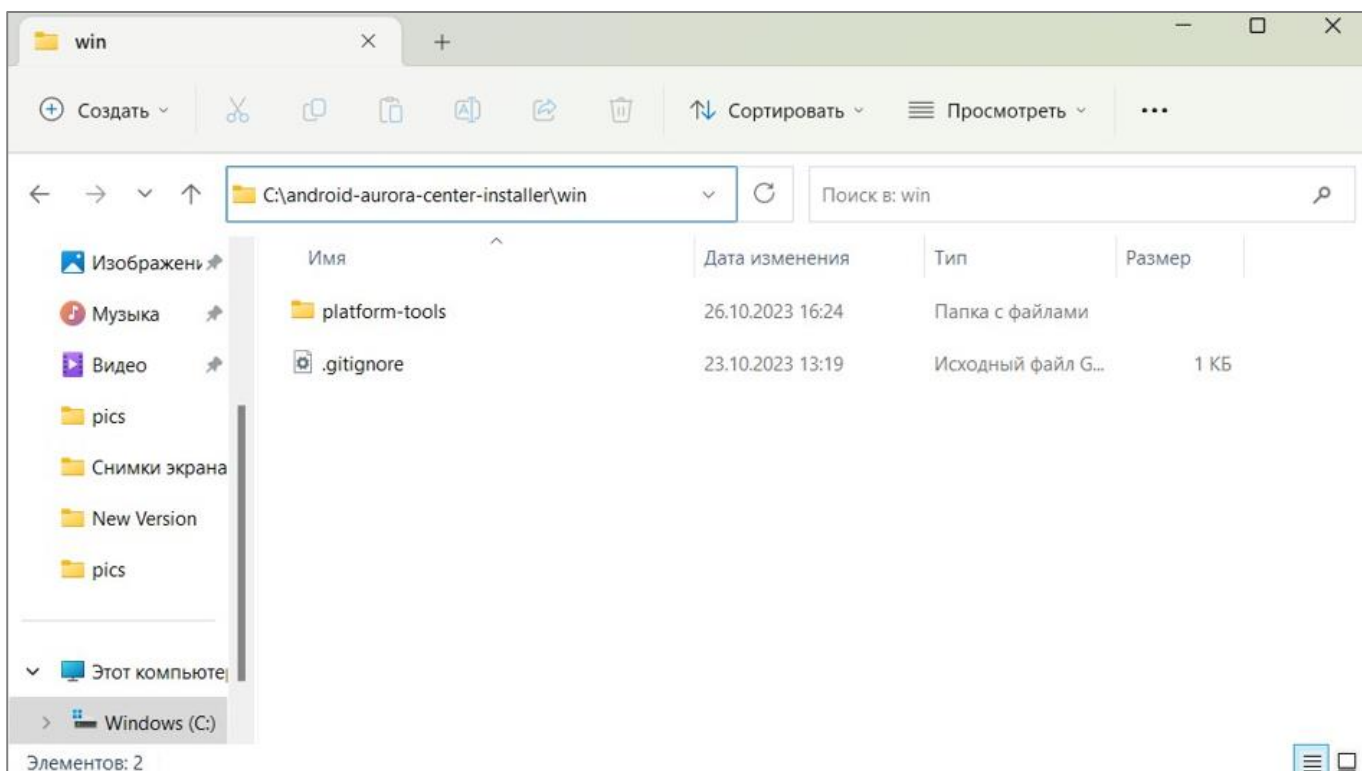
win

Создать

Сортировать

Просмотреть

...

C:\android-aurora-center-installer\win

Поиск в: win

Изображени

Музыка

Видео

pics

Снимки экрана

New Version

pics

Этот компьюте

Windows (C:)

| Имя | Дата изменения | Тип | Размер |
|---|---|---|---|
| platform-tools | 26.10.2023 16:24 | Папка с файлами | |
| .gitignore | 23.10.2023 13:19 | Исходный файл G... | 1 КБ |

Элементов: 2